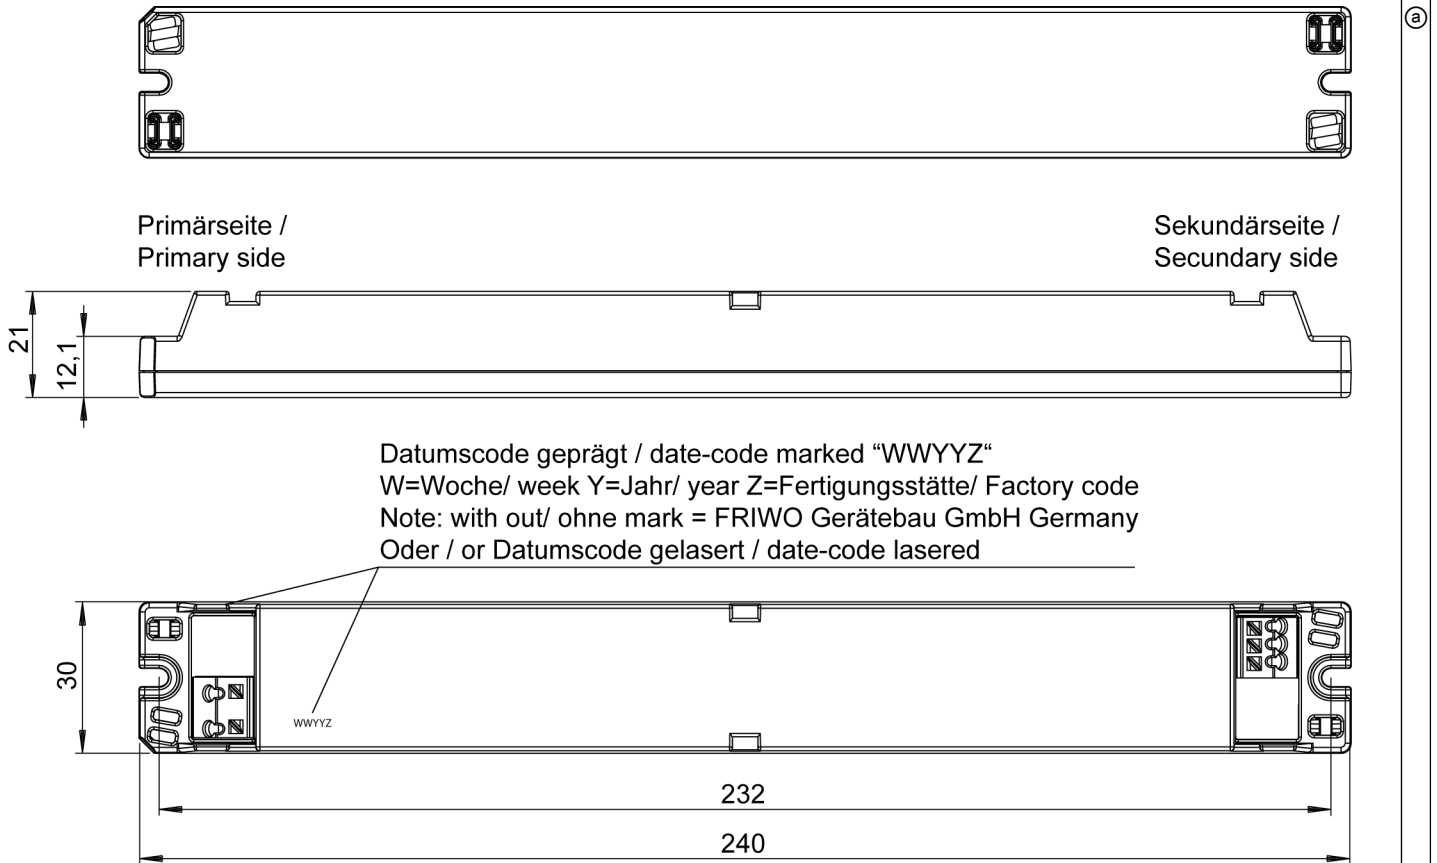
ⓐ

Primärseite /
Primary side

Sekundärseite /
Secundary side

21

12,1

Datumscode geprägt / date-code marked “WWYYZ“
W=Woche/ week Y=Jahr/ year Z=Fertigungsstätte/ Factory code
Note: with out/ ohne mark = FRIWO Gerätebau GmbH Germany
Oder / or Datumscode gelasert / date-code lasered

30

WWYYZ

232

240